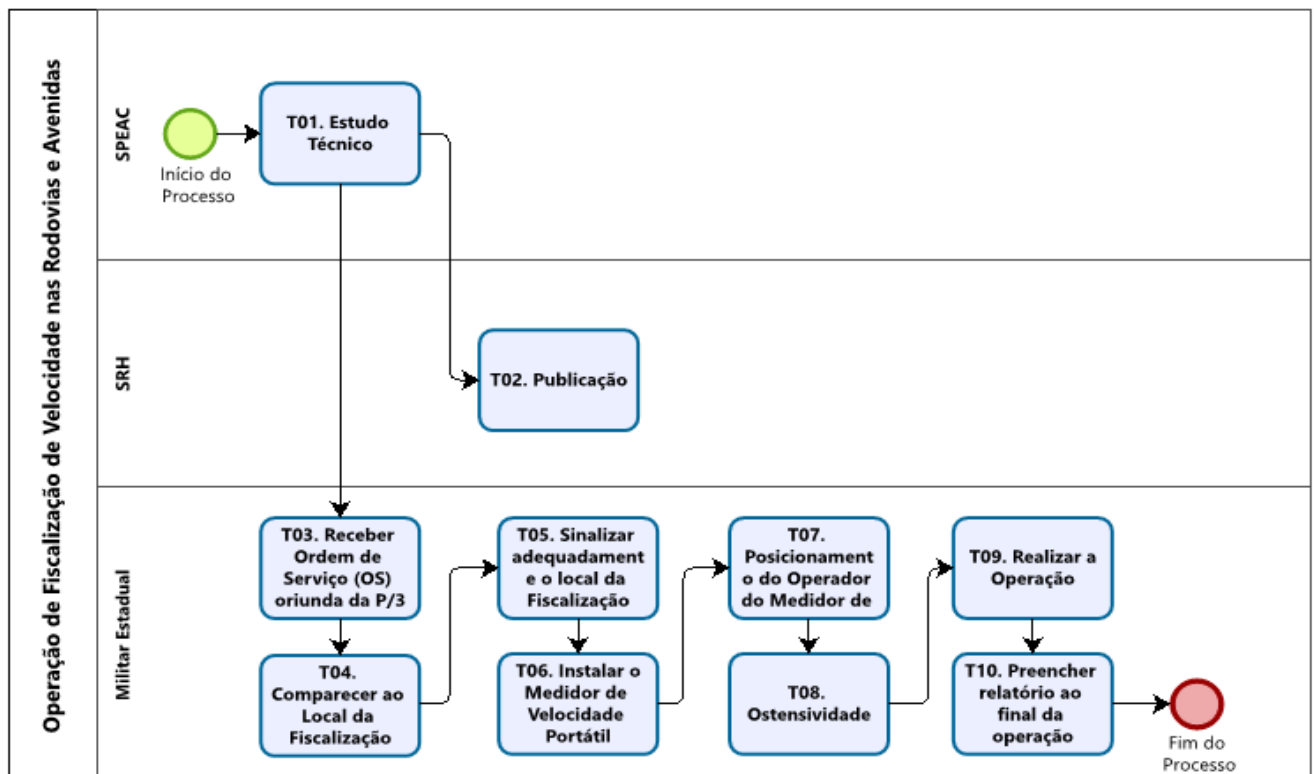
Operação de Fiscalização de Velocidade nas Rodovias e Avenidas

SPEAC

Início do Processo

T01. Estudo Técnico

SRH

T02. Publicação

Militar Estadual

T03. Receber Ordem de Serviço (OS) oriunda da P/3

T04. Comparecer ao Local da Fiscalização

T05. Sinalizar adequadamente o local da Fiscalização

T06. Instalar o Medidor de Velocidade Portátil

T07. Posicionamento do Operador do Medidor de

T08. Ostensividade

T09. Realizar a Operação

T10. Preencher relatório ao final da operação

Fim do Processo